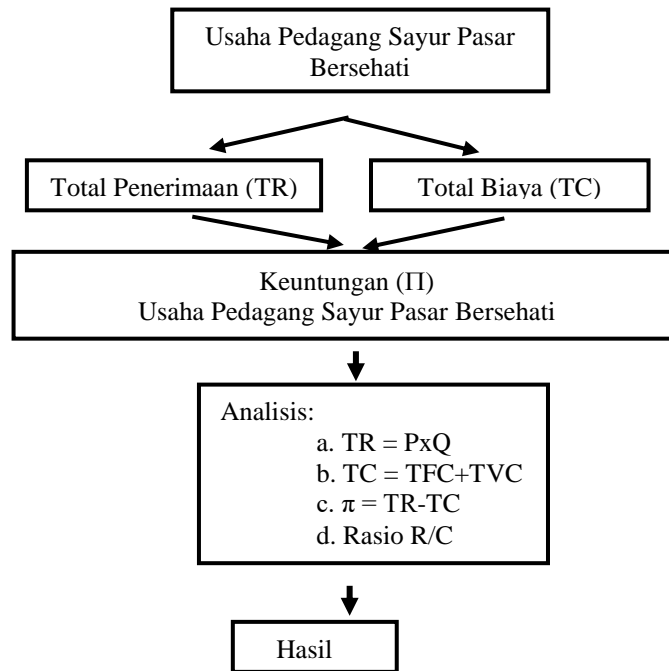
Usaha Pedagang Sayur Pasar Bersehati

Total Penerimaan (TR)

Total Biaya (TC)

Keuntungan (Π)
Usaha Pedagang Sayur Pasar Bersehati

Analisis:
a. TR = PxQ
b. TC = TFC+TVC
c. $\pi$ = TR-TC
d. Rasio R/C

Hasil